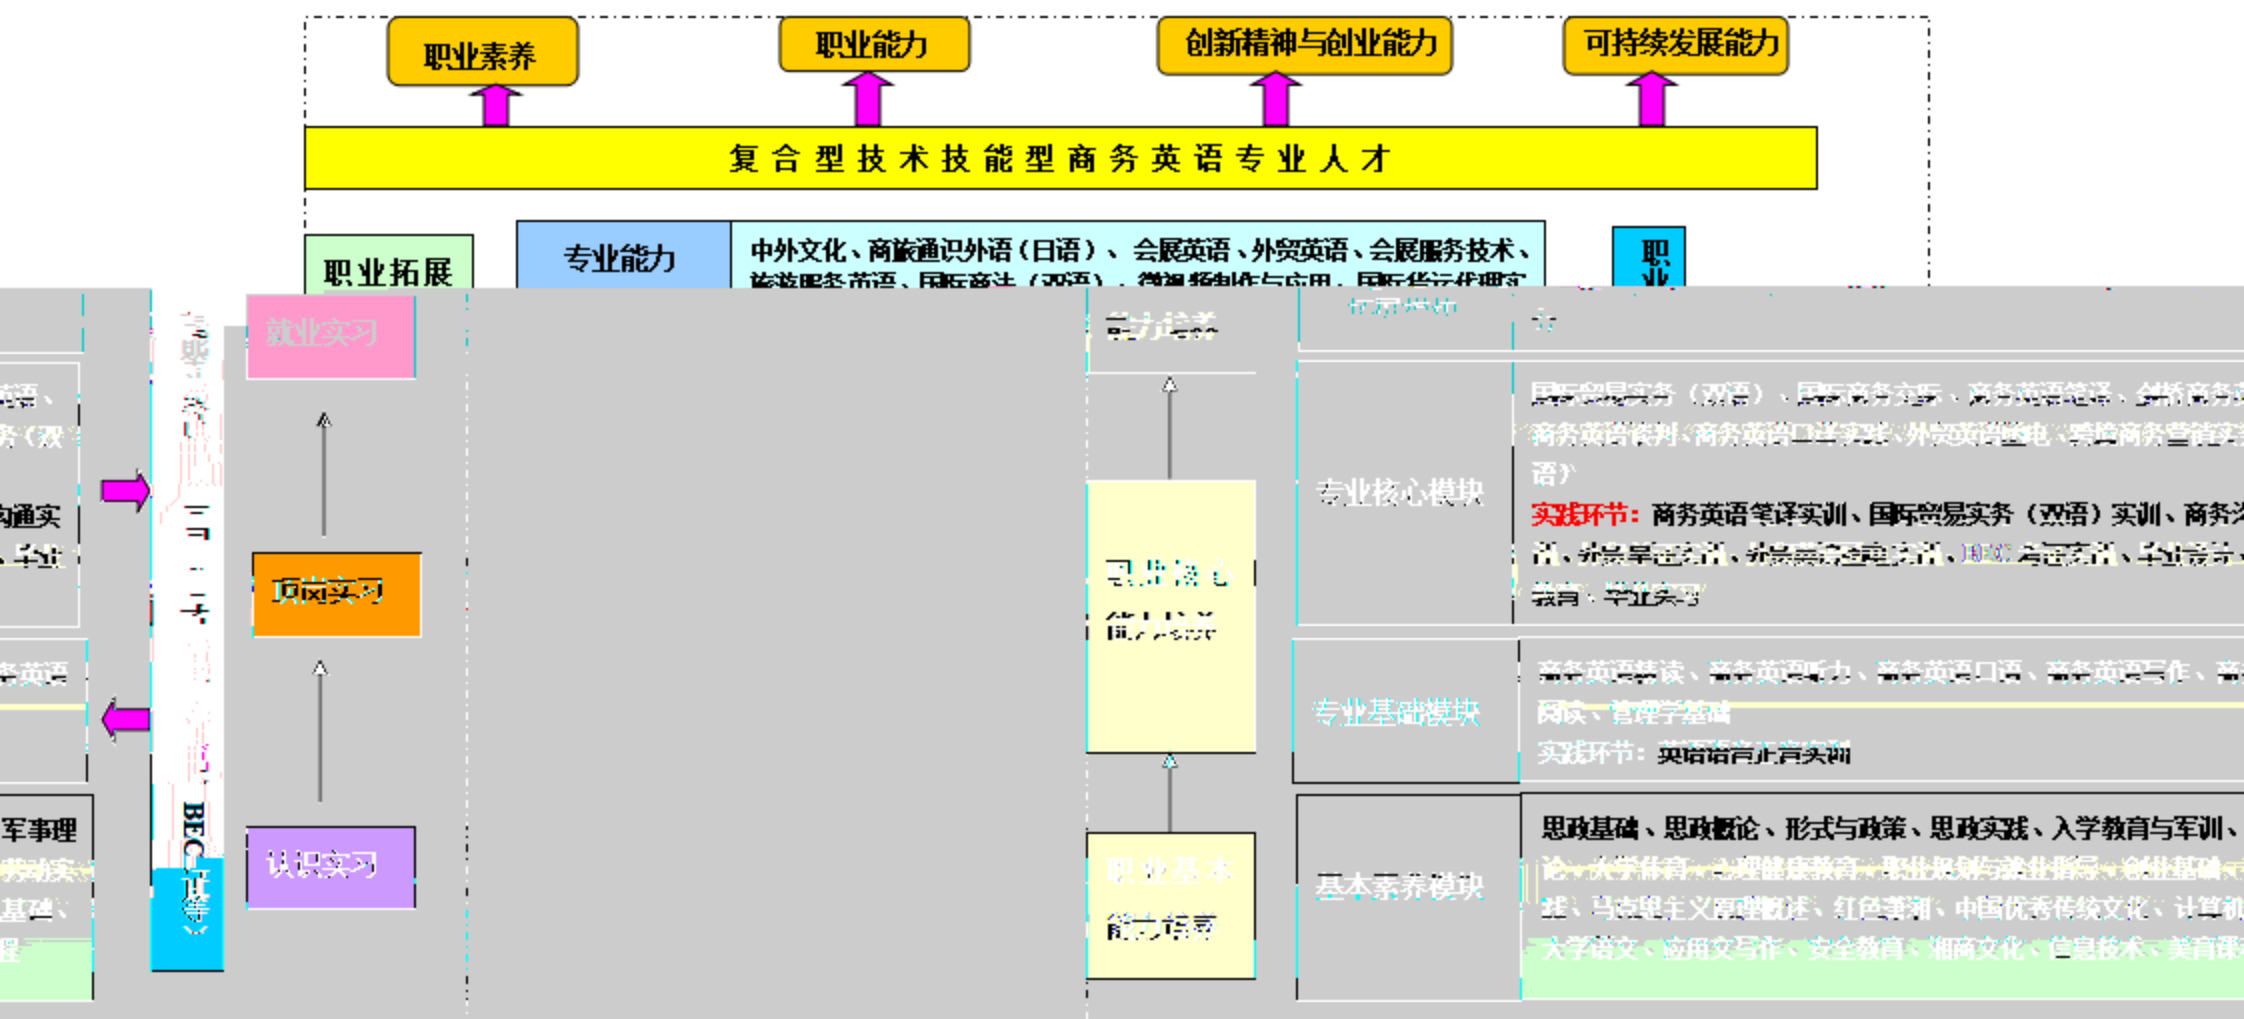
职业素养

职业能力

创新精神与创业能力

可持续发展能力

复合型技术技能型商务英语专业人才

职业拓展

专业能力

中外文化、商旅通识外语（日语）、会展英语、外贸英语、会展服务技术、旅游服务英语、国际商法（双语）、微视频制作与应用、国际货运代理实

职业

就业实习

顶岗实习

认识实习

BEC（证书）

能力培养

专业拓展

专业核心模块

国际贸易实务（双语）、国际商务交际、商务英语笔译、剑桥商务
商务英语谈判、商务英语口译实务、外贸英语函电、跨境商务营销实
语）
实践环节：商务英语笔译实训、国际贸易实务（双语）实训、商务
训、外贸单证实训、外贸英语函电实训、BEC考证实训、毕业设计、
教育、毕业实习

职业核心能力培养

专业基础模块

商务英语精读、商务英语听力、商务英语口语、商务英语写作、商
阅读、管理学基础
实践环节：英语语音正音实训

职业基本能力培养

基本素养模块

思政基础、思政概论、形式与政策、思政实践、入学教育与军训、
论、大学体育、心理健康教育、职业规划与就业指导、创业基础、
践、马克思主义原理概述、红色革命、中国优秀传统文化、计算机
大学语文、应用文写作、安全教育、湘商文化、信息技术、美育课

语、
务（双
沟通实
、毕业
务英语
军事理
劳动实
基础、
程